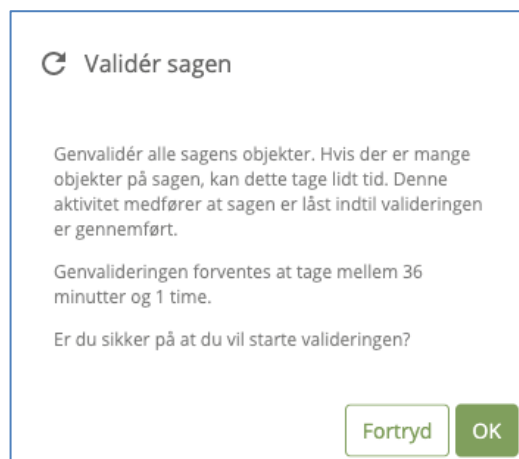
Validér sagen

Genvalidér alle sagens objekter. Hvis der er mange objekter på sagen, kan dette tage lidt tid. Denne aktivitet medfører at sagen er låst indtil valideringen er gennemført.

Genvalideringen forventes at tage mellem 36 minutter og 1 time.

Er du sikker på at du vil starte valideringen?

Fortryd
OK